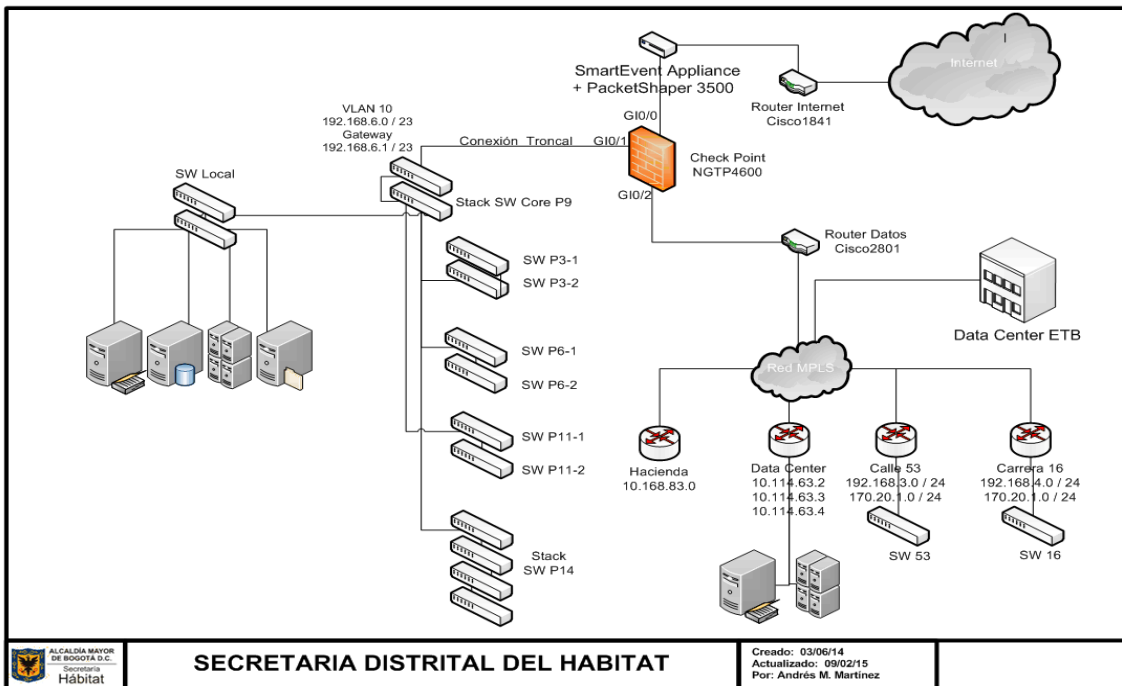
SmartEvent Appliance
+ PacketShaper 3500

Internet

Router Internet
Cisco1841

VLAN 10
192.168.6.0 / 23
Gateway
192.168.6.1 / 23

Conexión Troncal

GI0/0
GI0/1
GI0/2

Check Point
NGTP4600

SW Local

Stack SW Core P9

Router Datos
Cisco2801

SW P3-1
SW P3-2

Data Center ETB

SW P6-1
SW P6-2

Red MPLS

SW P11-1
SW P11-2

Hacienda
10.168.83.0

Data Center
10.114.63.2
10.114.63.3
10.114.63.4

Calle 53
192.168.3.0 / 24
170.20.1.0 / 24

Carrera 16
192.168.4.0 / 24
170.20.1.0 / 24

Stack
SW P14

SW 53

SW 16

ALCALDÍA MAYOR DE BOGOTÁ D.C.
Secretaría
Hábitat

SECRETARIA DISTRITAL DEL HABITAT

Creado: 03/06/14
Actualizado: 09/02/15
Por: Andrés M. Martínez